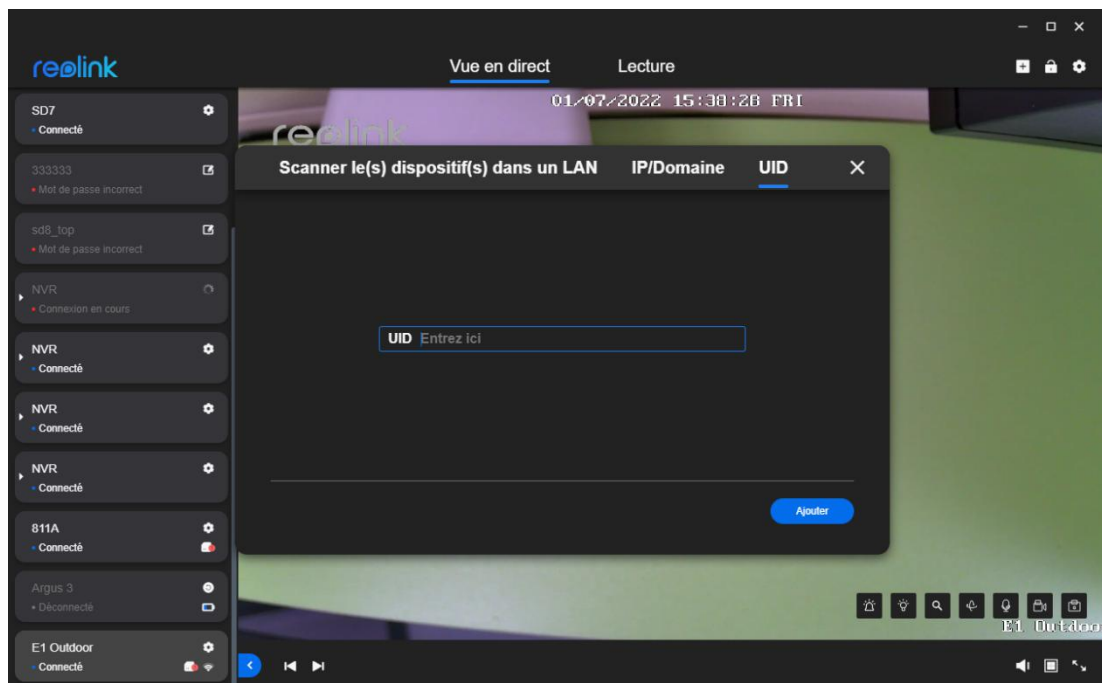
reolink

Vue en direct
Lecture

SD7
Connecté

333333
Mot de passe incorrect

sd8_top
Mot de passe incorrect

NVR
Connexion en cours

NVR
Connecté

NVR
Connecté

NVR
Connecté

811A
Connecté

Argus 3
Déconnecté

E1 Outdoor
Connecté

01/07/2022 15:38:28 FRI

reolink

Scanner le(s) dispositif(s) dans un LAN
IP/Domaine
UID

UID Entrez ici

Ajouter

E1 Outdoo